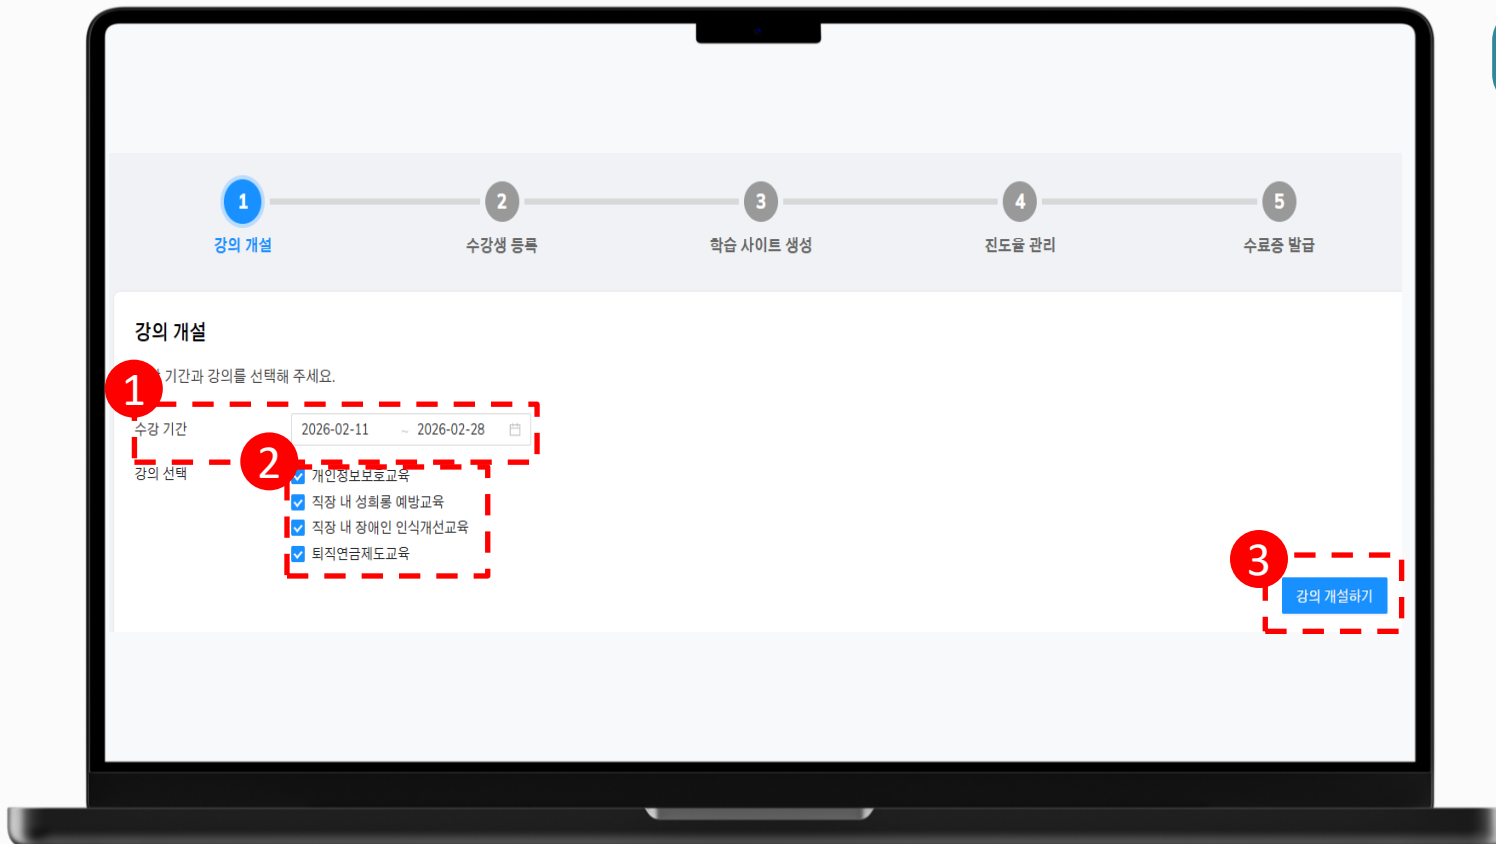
1
강의 개설

2
수강생 등록

3
학습 사이트 생성

4
진도율 관리

5
수료증 발급

강의 개설

1

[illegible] 기간과 강의를 선택해 주세요.

수강 기간 2026-02-11 ~ 2026-02-28

강의 선택

2

개인정보보호교육
직장 내 성희롱 예방교육
직장 내 장애인 인식개선교육
퇴직연금제도교육

3

강의 개설하기